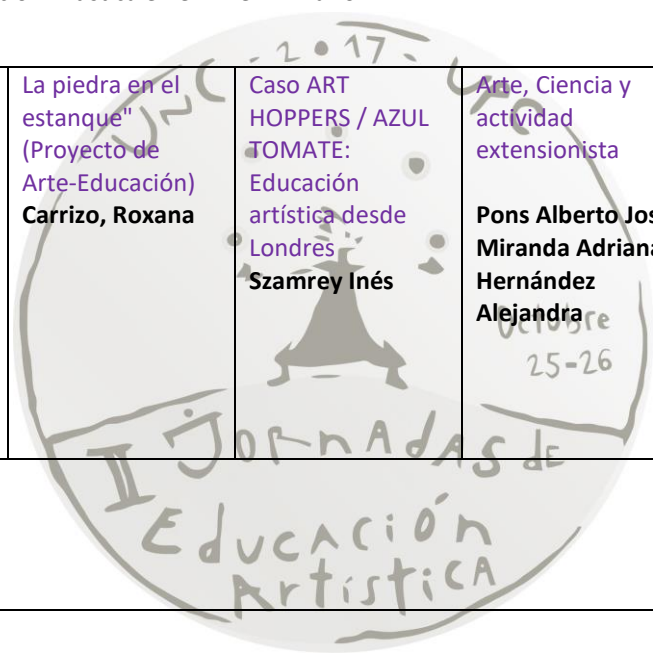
| La piedra en el estanque" (Proyecto de Arte-Educación) **Carrizo, Roxana** | Caso ART HOPPERS / AZUL TOMATE: Educación artística desde Londres **Szamrey Inés** | Arte, Ciencia y actividad extensionista **Pons Alberto Jos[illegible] Miranda Adrian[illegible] Hernández Alejandra** |
|---|---|---|

UNC - 2017 - UPC
Octubre 25-26
II Jornadas de Educación Artística